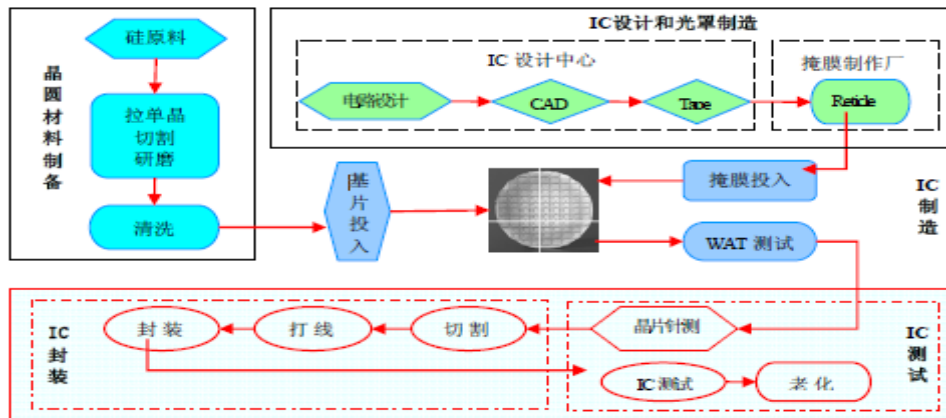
晶圆材料制备

硅原料

拉单晶
切割
研磨

清洗

IC设计和光罩制造

IC 设计中心

电路设计

CAD

Tape

掩膜制作厂

Reticle

掩膜投入

IC制造

基片投入

WAT 测试

IC封装

封装

打线

切割

晶片针测

IC测试

IC 测试

老化